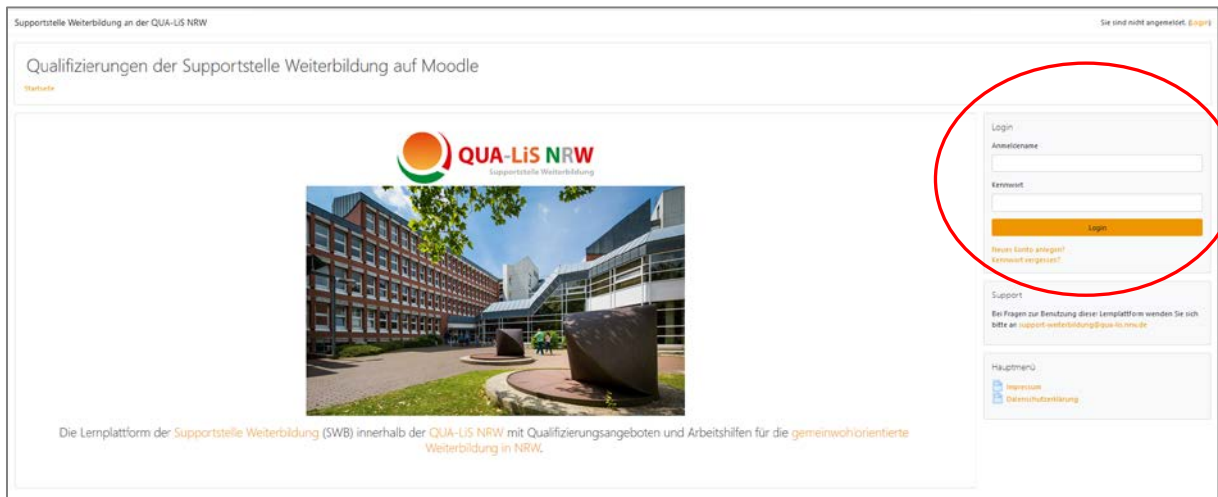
Supportstelle Weiterbildung an der QUA-LiS NRW

Sie sind nicht angemeldet. (Login)

Qualifizierungen der Supportstelle Weiterbildung auf Moodle

Startseite

QUA-LiS NRW
Supportstelle Weiterbildung

Die Lernplattform der Supportstelle Weiterbildung (SWB) innerhalb der QUA-LiS NRW mit Qualifizierungsangeboten und Arbeitshilfen für die gemeinwohlorientierte Weiterbildung in NRW.

Login

Anmeldename

Kennwort

Login

Neues Konto anlegen?
Kennwort vergessen?

Support

Bei Fragen zur Benutzung dieser Lernplattform wenden Sie sich bitte an support-weiterbildung@qua-lis.nrw.de

Hauptmenü

Impressum
Datenschutzerklärung